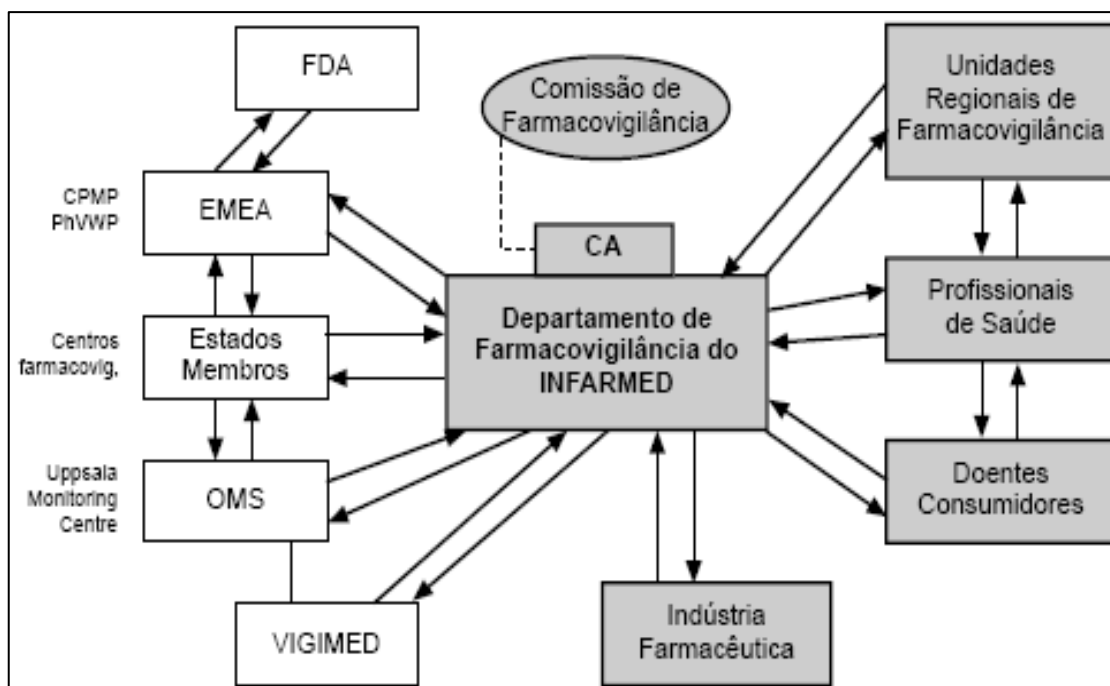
FDA

Comissão de Farmacovigilância

Unidades Regionais de Farmacovigilância

CPMP PhVWP

EMEA

CA

Centros farmacovig.

Estados Membros

Departamento de Farmacovigilância do INFARMED

Profissionais de Saúde

Uppsala Monitoring Centre

OMS

Doentes Consumidores

VIGIMED

Indústria Farmacêutica